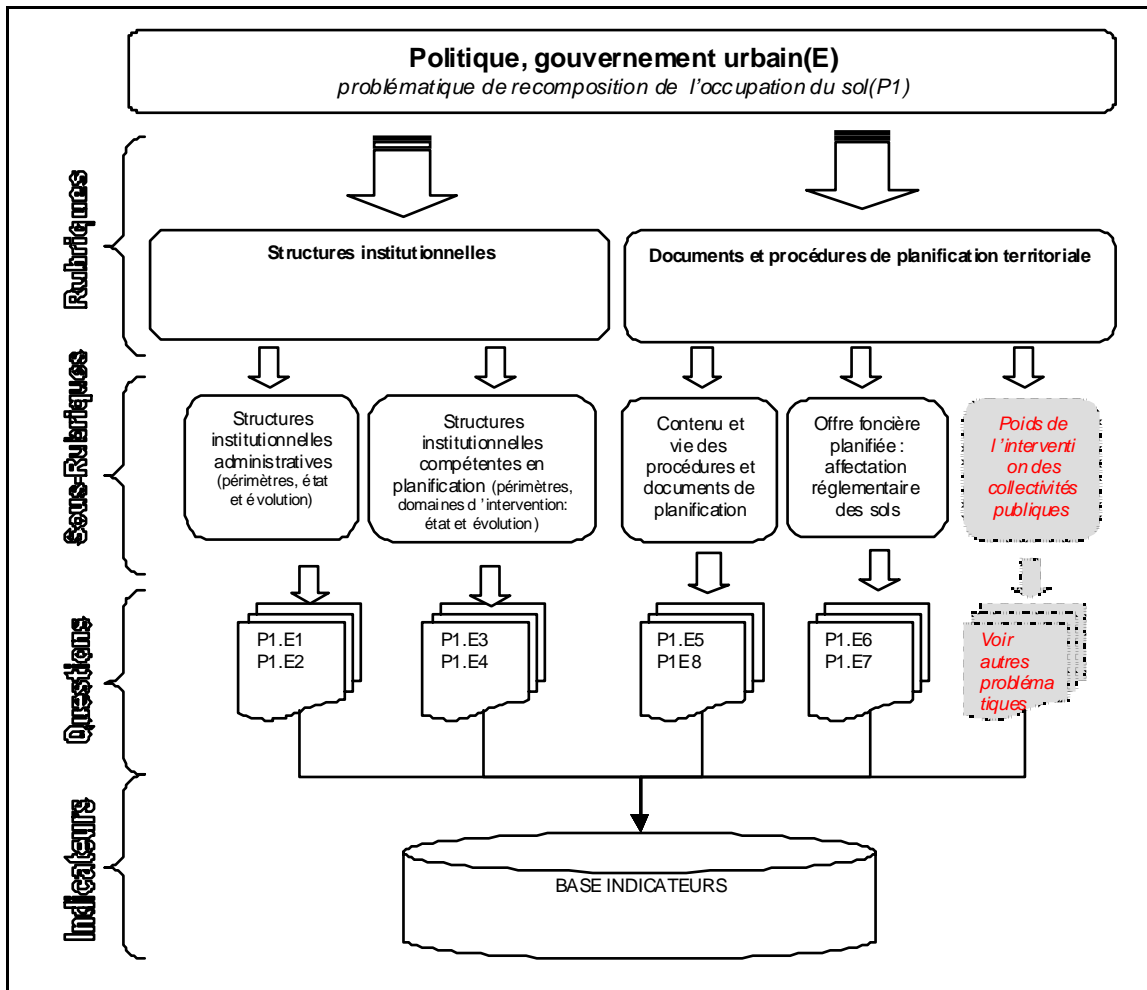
Politique, gouvernement urbain(E)
problématique de recomposition de l'occupation du sol(P1)

Rubriques

Structures institutionnelles

Documents et procédures de planification territoriale

Sous-Rubriques

Structures institutionnelles administratives (périmètres, état et évolution)

Structures institutionnelles compétentes en planification (périmètres, domaines d'intervention: état et évolution)

Contenu et vie des procédures et documents de planification

Offre foncière planifiée : affectation réglementaire des sols

Poids de l'intervention des collectivités publiques

Questions

P1.E1
P1.E2

P1.E3
P1.E4

P1.E5
P1E8

P1.E6
P1.E7

Voir autres problématiques

Indicateurs

BASE INDICATEURS